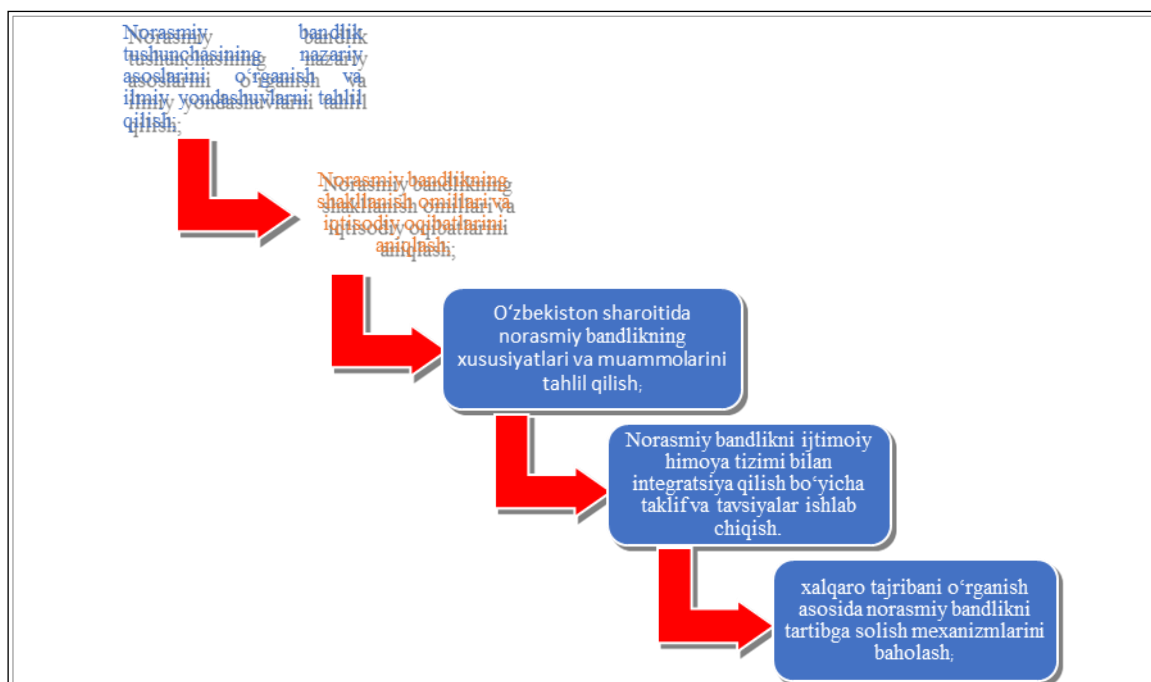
Norasmiy bandlik tushunchasining nazariy asoslarini o‘rganish va ilmiy yondashuvlarni tahlil qilish;

Norasmiy bandlikning shakllanish omillari va iqtisodiy oqibatlarini aniqlash;

O‘zbekiston sharoitida norasmiy bandlikning xususiyatlari va muammolarini tahlil qilish;

Norasmiy bandlikni ijtimoiy himoya tizimi bilan integratsiya qilish bo‘yicha taklif va tavsiyalar ishlab chiqish.

xalqaro tajribani o‘rganish asosida norasmiy bandlikni tartibga solish mexanizmlarini baholash;